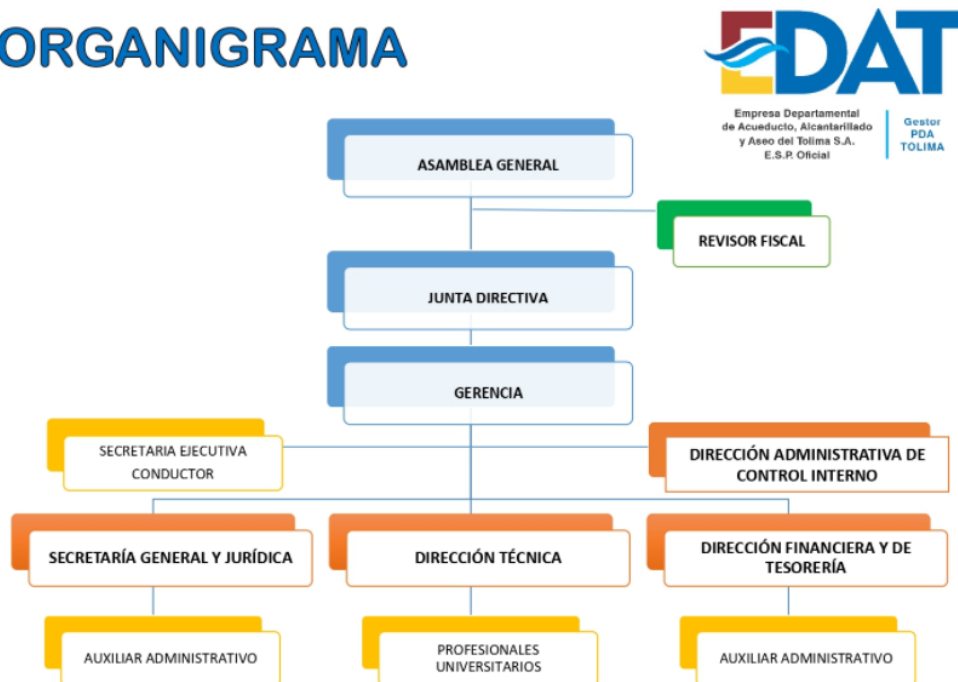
ORGANIGRAMA

EDAT

Empresa Departamental de Acueducto, Alcantarillado y Aseo del Tolima S.A. E.S.P. Oficial

Gestor PDA TOLIMA

ASAMBLEA GENERAL

REVISOR FISCAL

JUNTA DIRECTIVA

GERENCIA

SECRETARIA EJECUTIVA
CONDUCTOR

DIRECCIÓN ADMINISTRATIVA DE CONTROL INTERNO

SECRETARÍA GENERAL Y JURÍDICA

DIRECCIÓN TÉCNICA

DIRECCIÓN FINANCIERA Y DE TESORERÍA

AUXILIAR ADMINISTRATIVO

PROFESIONALES UNIVERSITARIOS

AUXILIAR ADMINISTRATIVO